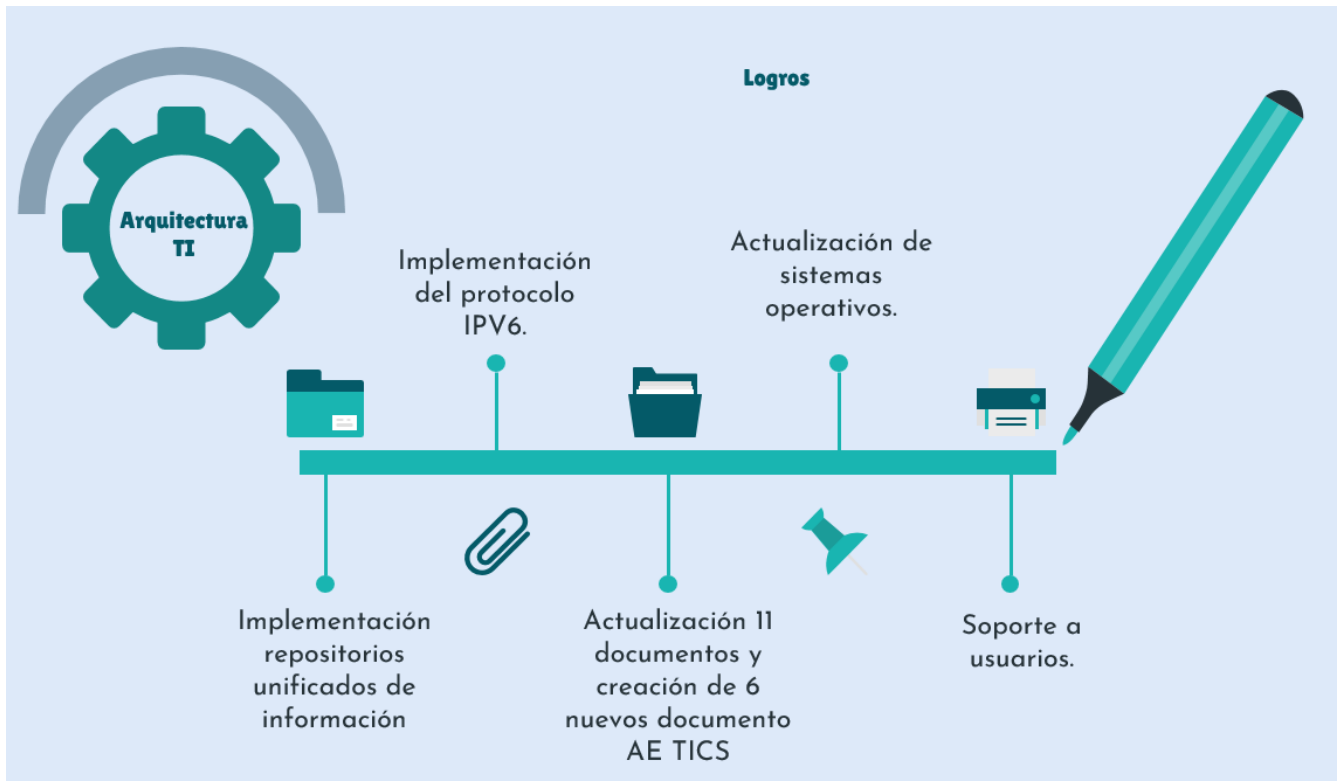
Logros

Arquitectura TI

Implementación del protocolo IPV6.

Actualización de sistemas operativos.

Implementación repositorios unificados de información

Actualización 11 documentos y creación de 6 nuevos documento AE TICS

Soporte a usuarios.